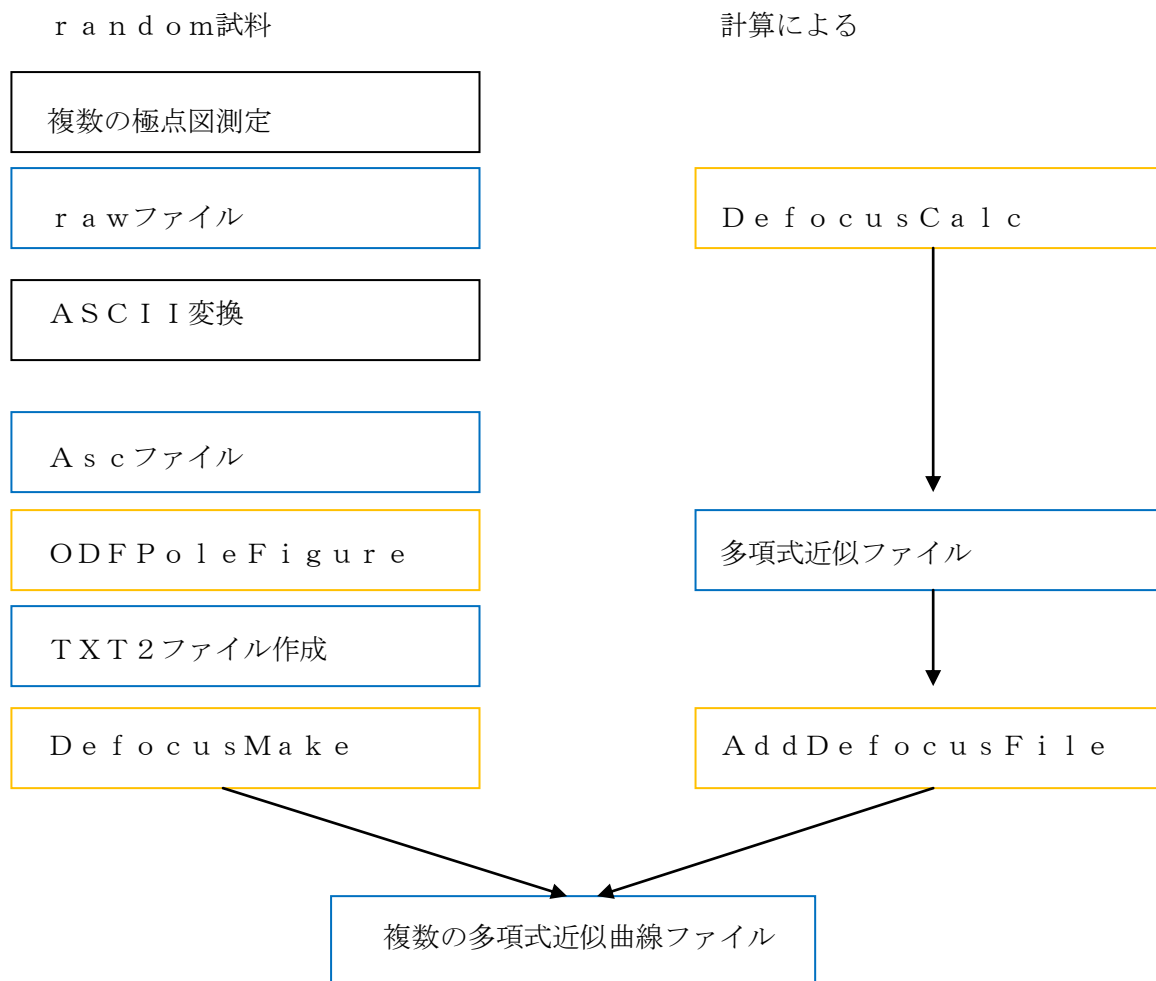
ｒａｎｄｏｍ試料

計算による

複数の極点図測定

ｒａｗファイル

ＤｅｆｏｃｕｓＣａｌｃ

ＡＳＣＩＩ変換

Ａｓｃファイル

ＯＤＦＰｏｌｅＦｉｇｕｒｅ

多項式近似ファイル

ＴＸＴ２ファイル作成

ＤｅｆｏｃｕｓＭａｋｅ

ＡｄｄＤｅｆｏｃｕｓＦｉｌｅ

複数の多項式近似曲線ファイル